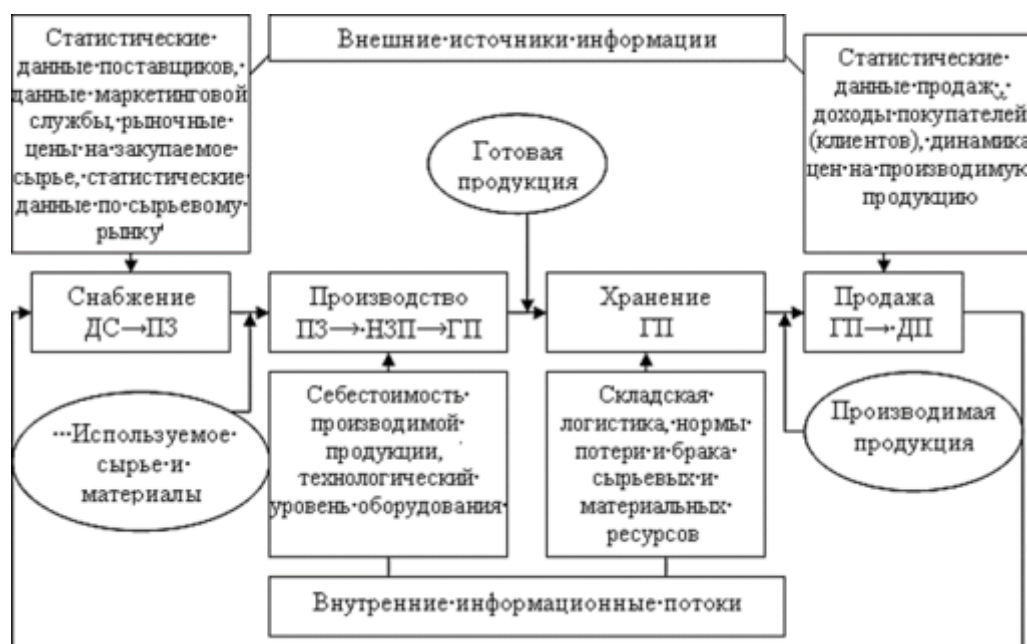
Статистические·данные·поставщиков,·данные·маркетинговой·службы,·рыночные·цены·на·закупаемое·сырье,·статистические·данные·по·сырьевому·рынку

Внешние·источники·информации

Статистические·данные·продаж,·доходы·покупателей·(клиентов),·динамика·цен·на·производимую·продукцию

Готовая продукция

Снабжение ДС→ПЗ

Производство ПЗ→НЗП→ГП

Хранение ГП

Продажа ГП→ДП

···Используемое·сырье·и·материалы

Себестоимость·производимой·продукции, технологический·уровень·оборудования·

Складская·логистика,·нормы·потери·и·брака·сырьевых·и·материальных·ресурсов

Производимая продукция

Внутренние·информационные·потоки